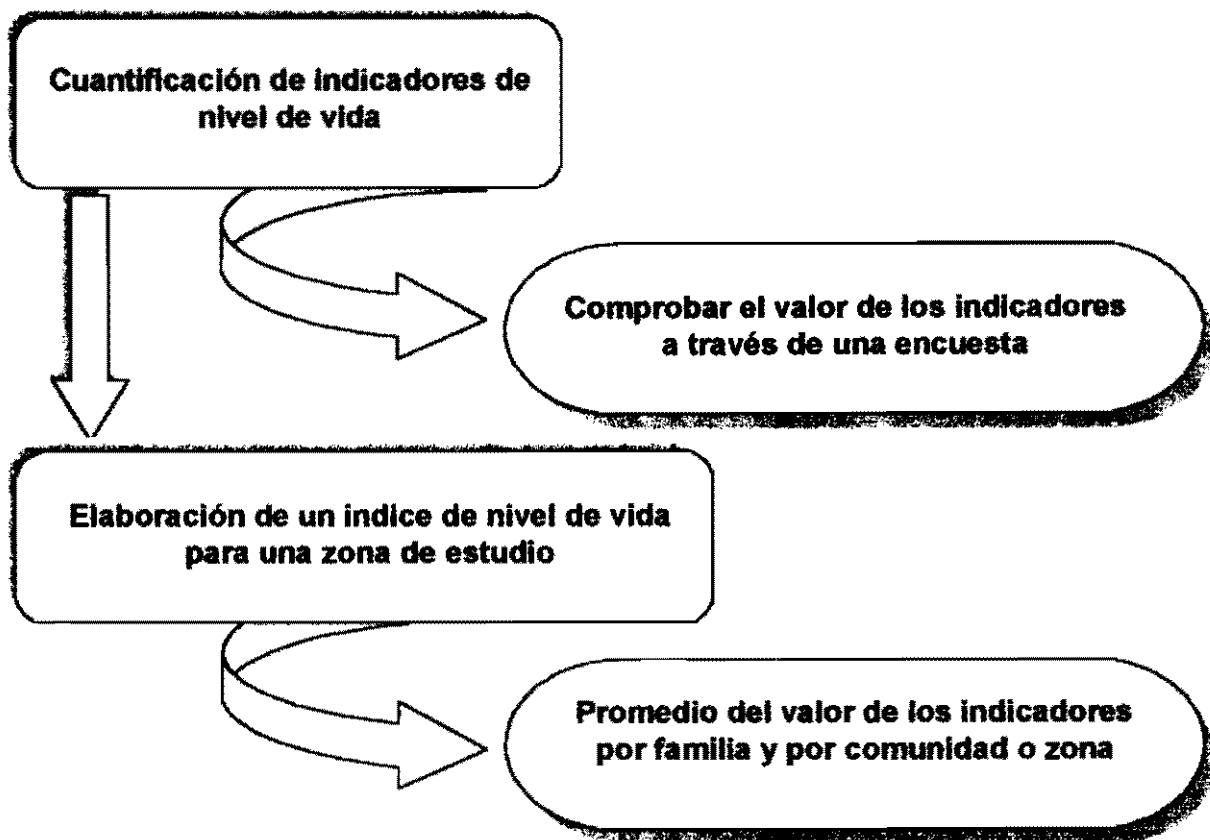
Cuantificación de indicadores de nivel de vida

Comprobar el valor de los indicadores a través de una encuesta

Elaboración de un indice de nivel de vida para una zona de estudio

Promedio del valor de los indicadores por familia y por comunidad o zona